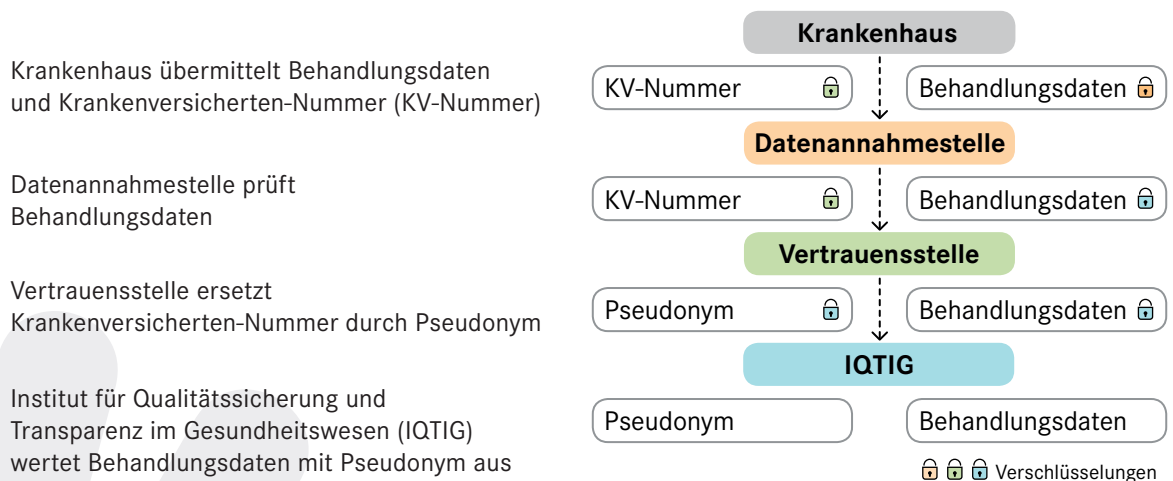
Krankenhaus übermittelt Behandlungsdaten und Krankenversicherten-Nummer (KV-Nummer)

Datenannahmestelle prüft Behandlungsdaten

Vertrauensstelle ersetzt Krankenversicherten-Nummer durch Pseudonym

Institut für Qualitätssicherung und Transparenz im Gesundheitswesen (IQTIG) wertet Behandlungsdaten mit Pseudonym aus

Krankenhaus

KV-Nummer

Behandlungsdaten

Datenannahmestelle

KV-Nummer

Behandlungsdaten

Vertrauensstelle

Pseudonym

Behandlungsdaten

IQTIG

Pseudonym

Behandlungsdaten

Verschlüsselungen